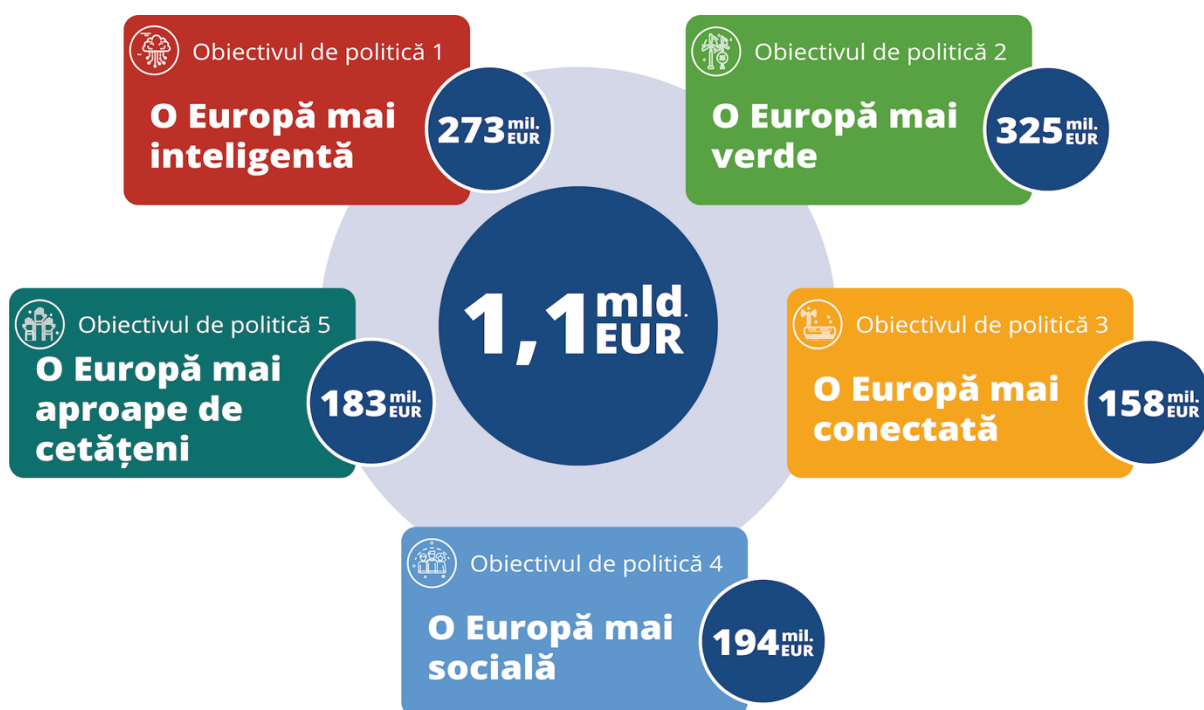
Obiectivul de politică 1

O Europă mai inteligentă

273 mil. EUR

Obiectivul de politică 2

O Europă mai verde

325 mil. EUR

1,1 mld. EUR

Obiectivul de politică 5

O Europă mai aproape de cetățeni

183 mil. EUR

Obiectivul de politică 3

O Europă mai conectată

158 mil. EUR

Obiectivul de politică 4

O Europă mai socială

194 mil. EUR